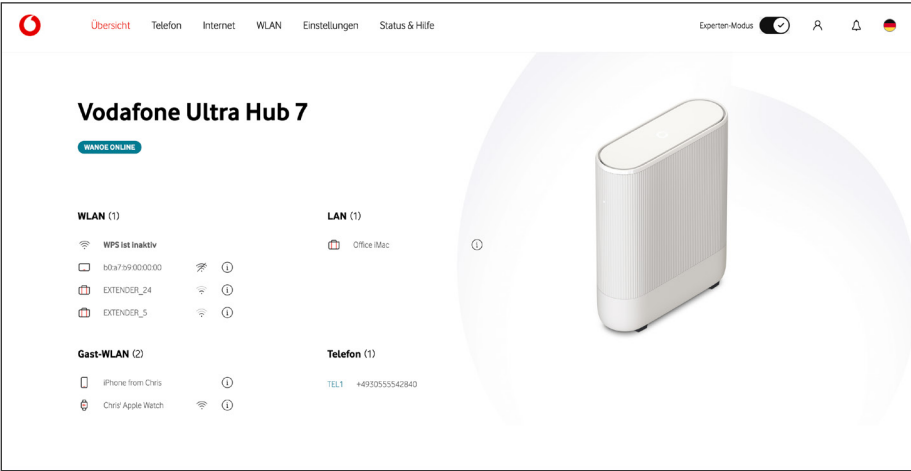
Übersicht Telefon Internet WLAN Einstellungen Status & Hilfe

Experten-Modus

Vodafone Ultra Hub 7

WANOE ONLINE

WLAN (1)

WPS ist inaktiv

b0:a7:b9:00:00:00

EXTENDER_24

EXTENDER_5

LAN (1)

Office iMac

Gast-WLAN (2)

iPhone from Chris

Chris' Apple Watch

Telefon (1)

TEL1 +4930555542840